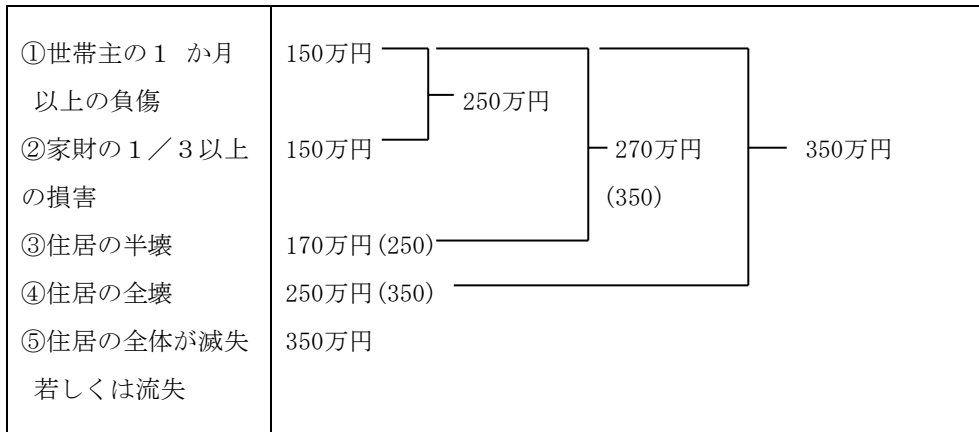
| | |
|---|---|
| ①世帯主の１ か月以上の負傷<br>②家財の１／３以上の損害<br>③住居の半壊<br>④住居の全壊<br>⑤住居の全体が滅失若しくは流失 | 150万円<br>250万円<br>150万円<br>270万円<br>(350)<br>350万円<br>170万円(250)<br>250万円(350)<br>350万円 |